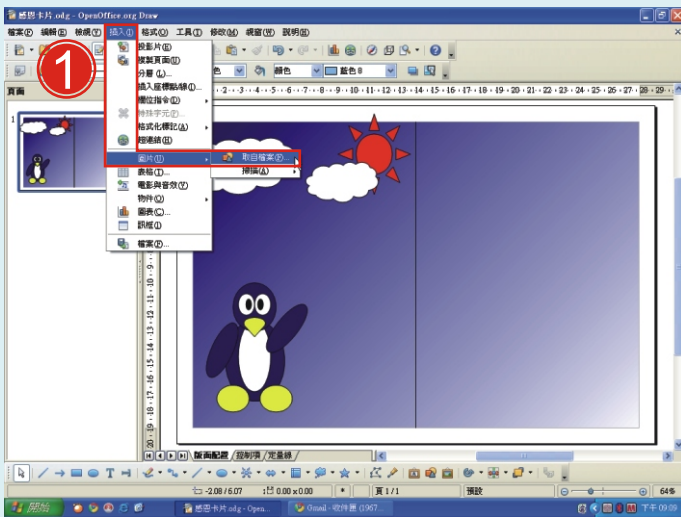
感恩卡片.odg - OpenOffice.org Draw

檔案(F) 編輯(E) 檢視(V) 插入(I) 格式(O) 工具(T) 修改(M) 視窗(W) 說明(H)

1

頁面

投影片(E)
複製頁面(D)
分層(L)...
插入座標點/線(I)...
欄位指令(D)
特殊字元(S)...
格式化標記(M)
超連結(H)
圖片(I)
表格(I)...
電影與音效(Y)
物件(O)
圖表(C)...
訊框(F)...
檔案(F)...

取自檔案(F)...
掃描(A)

顏色
藍色 8

1

2 3 4 5 6 7 8 9 10 11 12 13 14 15 16 17 18 19 20 21 22 23 24 25 26 27 28 29

版面配置 控制項 定量線

-2.08 / 6.07
0.00 x 0.00
頁 1 / 1
預設
64%

開始
感恩卡片.odg - Open...
Gmail - 收件匣 (1967...
下午 09:09